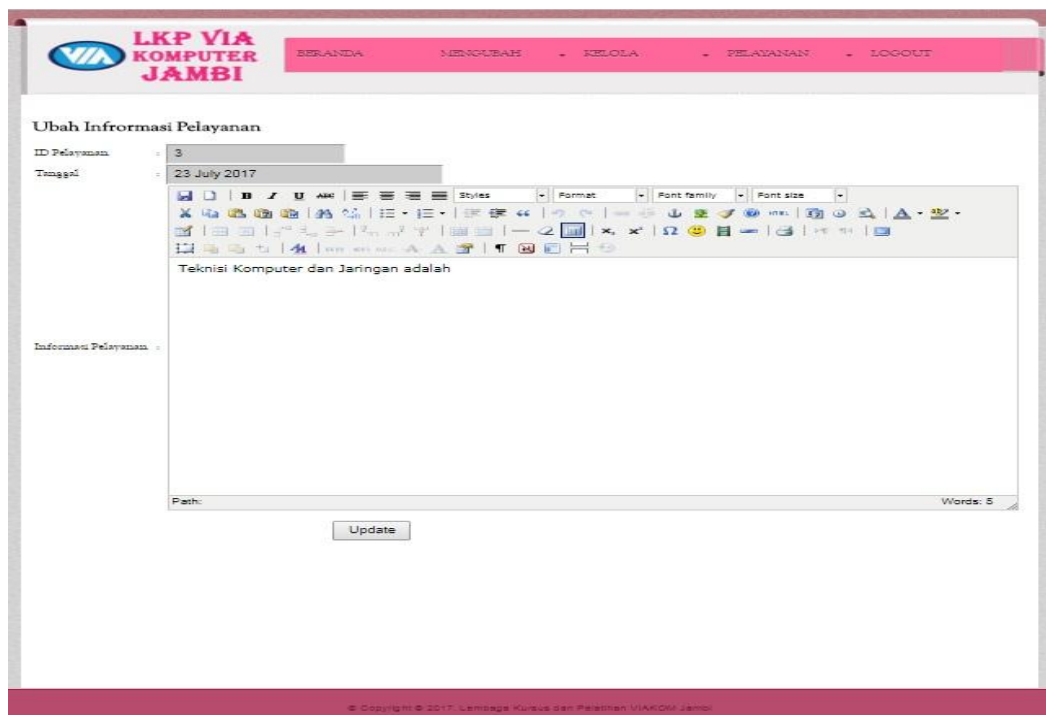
VIA LKP VIA KOMPUTER JAMBI

BERANDA MENGUBAH KELOLA PELAYANAN LOGOUT

Ubah Infrormasi Pelayanan

ID Pelayanan : 3

Tanggal : 23 July 2017

Styles Format Font family Font size

Teknisi Komputer dan Jaringan adalah

Informasi Pelayanan :

Path:

Words: 5

Update

© Copyright © 2017. Lembaga Kursus dan Pelatihan VIAKOM Jambi